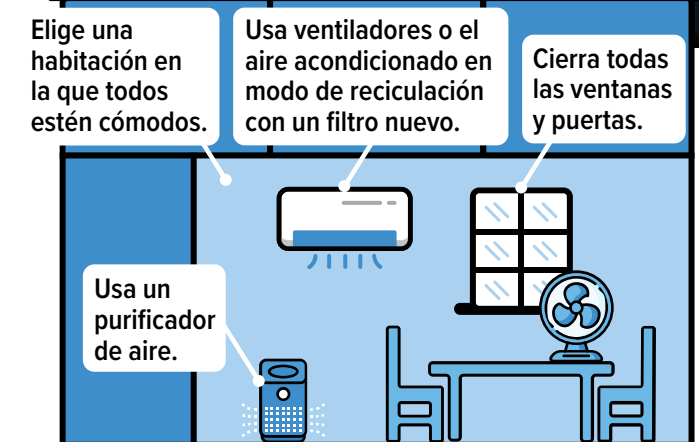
Elige una habitación en la que todos estén cómodos.

Usa ventiladores o el aire acondicionado en modo de reciculación con un filtro nuevo.

Cierra todas las ventanas y puertas.

Usa un purificador de aire.